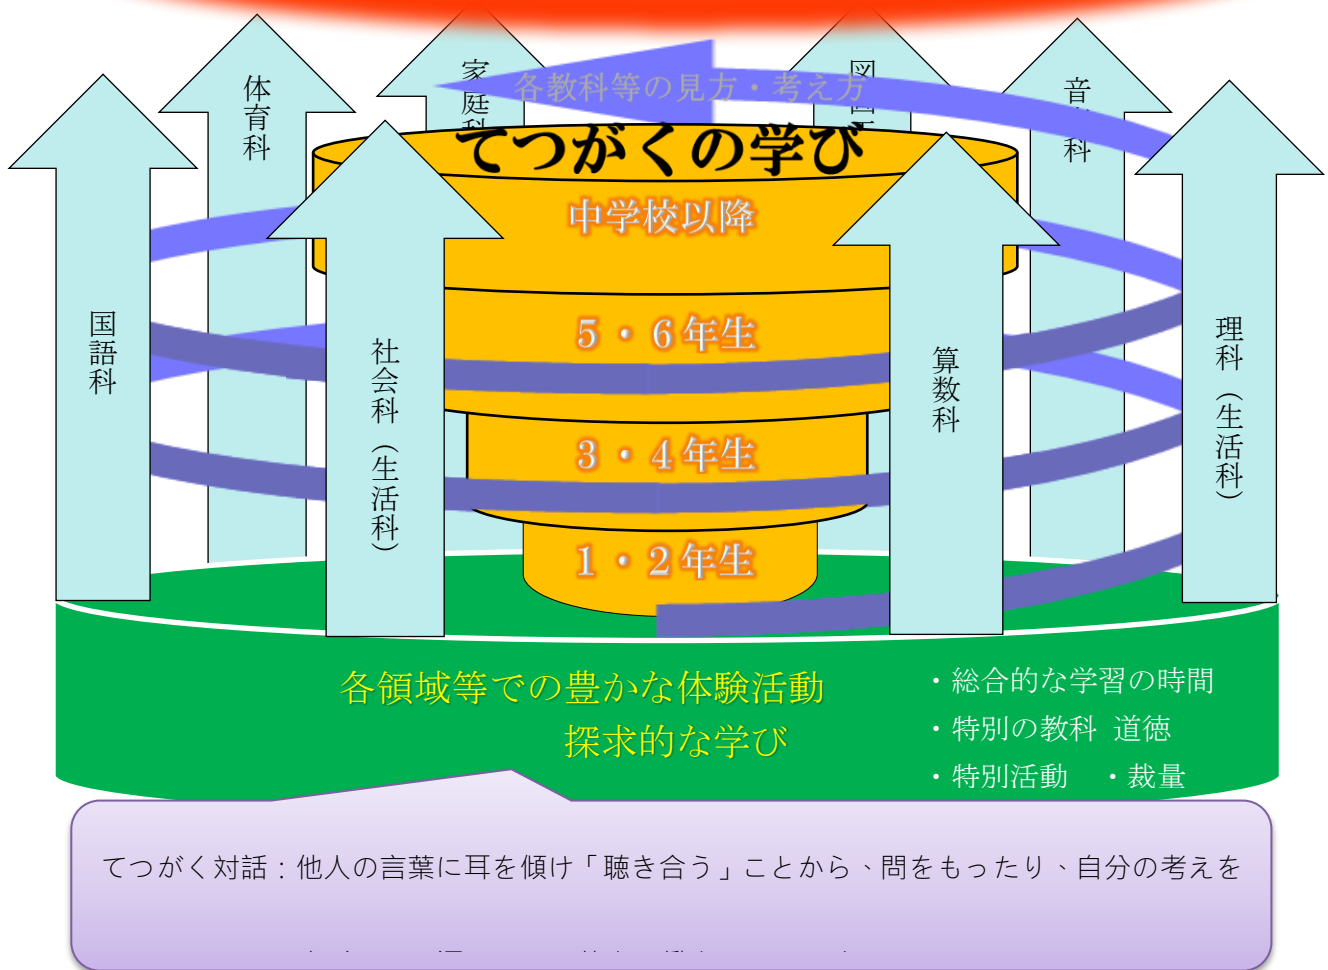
体育科

家庭科

各教科等の見方・考え方

図画

音

科

てつがくの学び

中学校以降

国語科

社会科（生活科）

5・6年生

3・4年生

1・2年生

算数科

理科（生活科）

各領域等での豊かな体験活動

探求的な学び

・総合的な学習の時間

・特別の教科 道徳

・特別活動 ・裁量

てつがく対話：他人の言葉に耳を傾け「聴き合う」ことから、問をもったり、自分の考えを

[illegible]